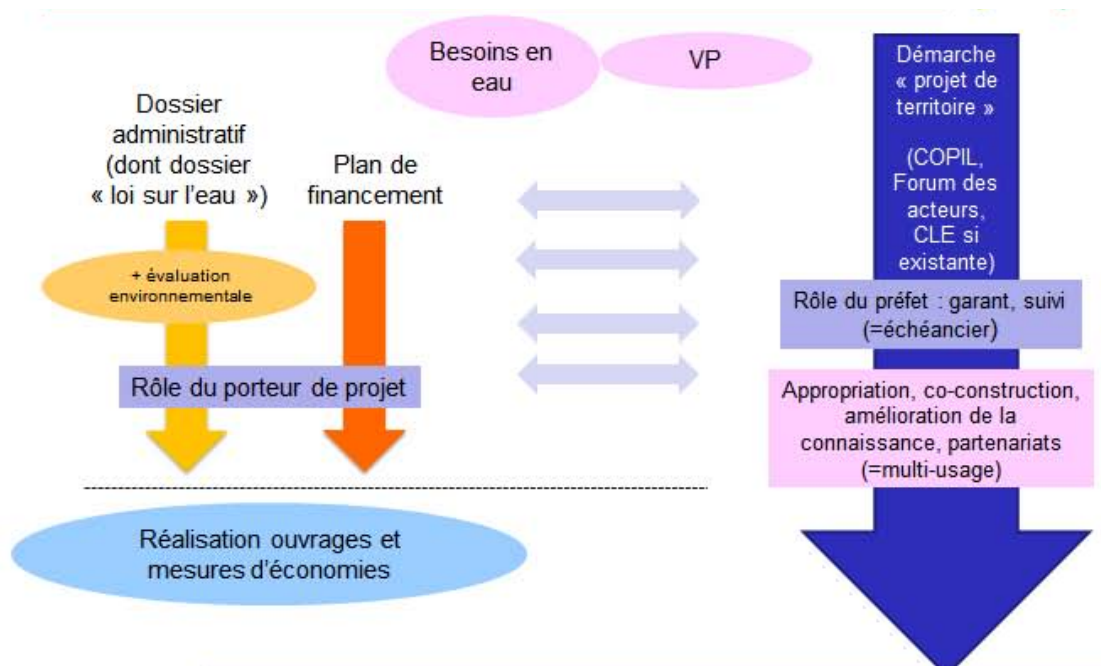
Besoins en eau

VP

Démarche « projet de territoire »

(COPIL, Forum des acteurs, CLE si existante)

Dossier administratif (dont dossier « loi sur l'eau »)

Plan de financement

+ évaluation environnementale

Rôle du préfet : garant, suivi (=échéancier)

Rôle du porteur de projet

Appropriation, co-construction, amélioration de la connaissance, partenariats (=multi-usage)

Réalisation ouvrages et mesures d'économies